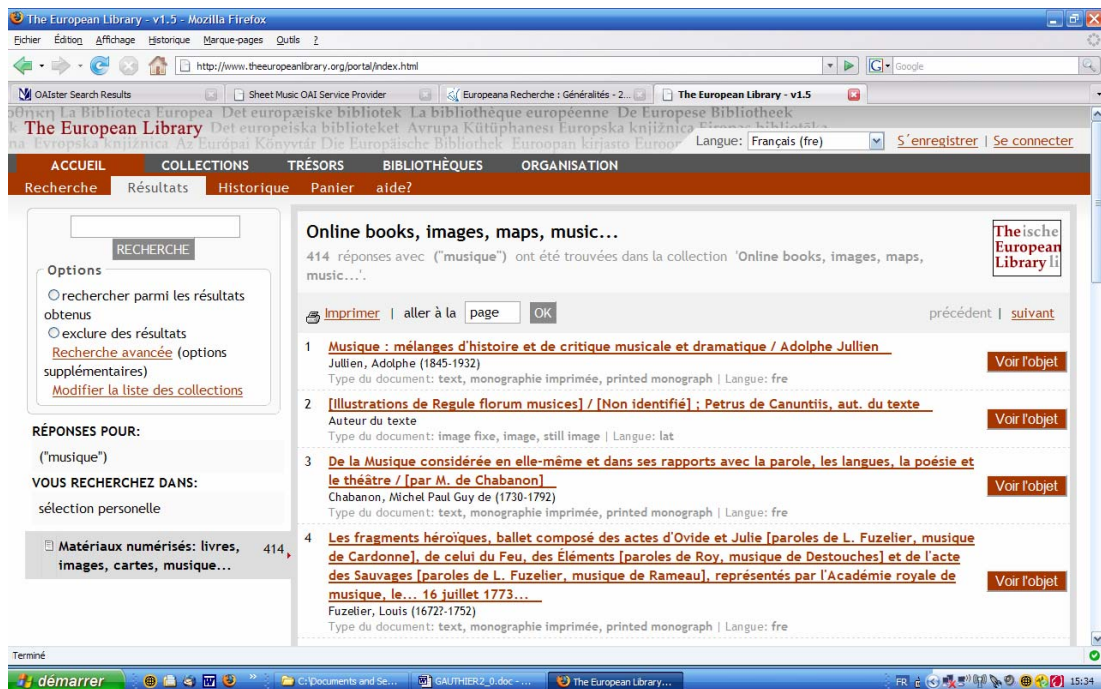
The European Library - v1.5 - Mozilla Firefox

Fichier Édition Affichage Historique Marque-pages Outils ?

http://www.theeuropeanlibrary.org/portal/index.html

Google

OAIster Search Results | Sheet Music OAI Service Provider | Europeana Recherche : Généralités - 2... | The European Library - v1.5

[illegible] La Biblioteca Europea Det europæiske bibliotek La bibliothèque européenne De Europese Bibliotheek

The European Library Det europeiska biblioteket Avrupa Kütüphanesi Europska knjižnica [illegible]

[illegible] Evropska knjižnica Az Európai Könyvtár Die Europäische Bibliothek Euroopan kirjasto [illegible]

Langue: Français (fre) | S'enregistrer | Se connecter

ACCUEIL | COLLECTIONS | TRÉSORS | BIBLIOTHÈQUES | ORGANISATION

Recherche | Résultats | Historique | Panier | aide?

RECHERCHE

Options

rechercher parmi les résultats obtenus

exclure des résultats

Recherche avancée (options supplémentaires)

Modifier la liste des collections

RÉPONSES POUR:

("musique")

VOUS RECHERCHEZ DANS:

sélection personelle

Matériaux numérisés: livres, images, cartes, musique... 414

Online books, images, maps, music...

414 réponses avec ("musique") ont été trouvées dans la collection 'Online books, images, maps, music...'.

Theische European Library li

Imprimer | aller à la page OK

précédent | suivant

1 Musique : mélanges d'histoire et de critique musicale et dramatique / Adolphe Jullien
Jullien, Adolphe (1845-1932)
Type du document: text, monographie imprimée, printed monograph | Langue: fre
Voir l'objet

2 [Illustrations de Regule florum musices] / [Non identifié] ; Petrus de Canuntiis, aut. du texte
Auteur du texte
Type du document: image fixe, image, still image | Langue: lat
Voir l'objet

3 De la Musique considérée en elle-même et dans ses rapports avec la parole, les langues, la poésie et le théâtre / [par M. de Chabanon]
Chabanon, Michel Paul Guy de (1730-1792)
Type du document: text, monographie imprimée, printed monograph | Langue: fre
Voir l'objet

4 Les fragments héroïques, ballet composé des actes d'Ovide et Julie [paroles de L. Fuzelier, musique de Cardonne], de celui du Feu, des Éléments [paroles de Roy, musique de Destouches] et de l'acte des Sauvages [paroles de L. Fuzelier, musique de Rameau], représentés par l'Académie royale de musique, le... 16 juillet 1773...
Fuzelier, Louis (1672?-1752)
Type du document: text, monographie imprimée, printed monograph | Langue: fre
Voir l'objet

Terminé

démarrer | C:\Documents and Se... | GAUTHIER2_0.doc - ... | The European Library... | FR | 15:34